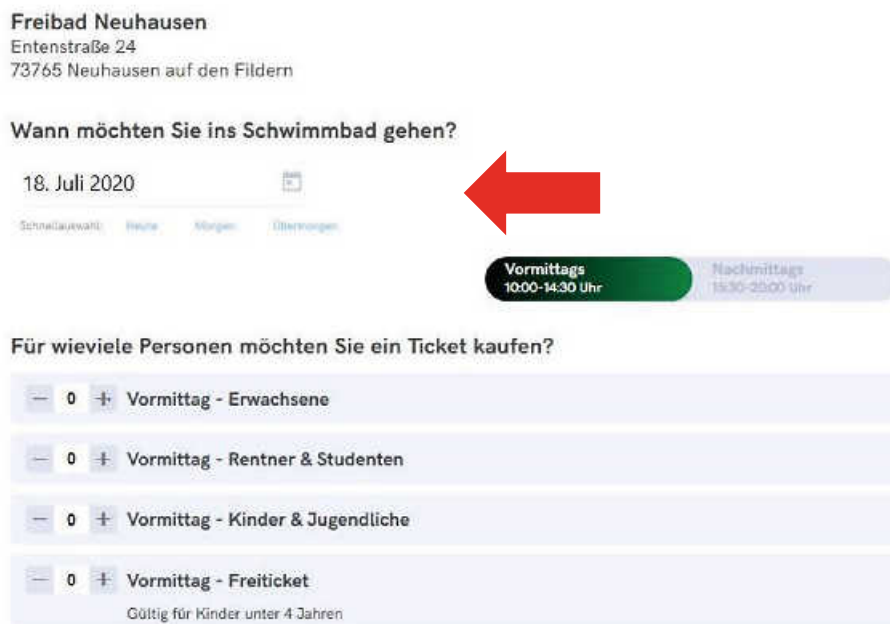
Freibad Neuhausen
Entenstraße 24
73765 Neuhausen auf den Fildern

Wann möchten Sie ins Schwimmbad gehen?

18. Juli 2020

Schnellauswahl: Heute Morgen Übermorgen

Vormittags
10:00-14:30 Uhr

Nachmittags
15:30-20:00 Uhr

Für wieviele Personen möchten Sie ein Ticket kaufen?

— 0 + Vormittag - Erwachsene

— 0 + Vormittag - Rentner & Studenten

— 0 + Vormittag - Kinder & Jugendliche

— 0 + Vormittag - Freiticket
Gültig für Kinder unter 4 Jahren